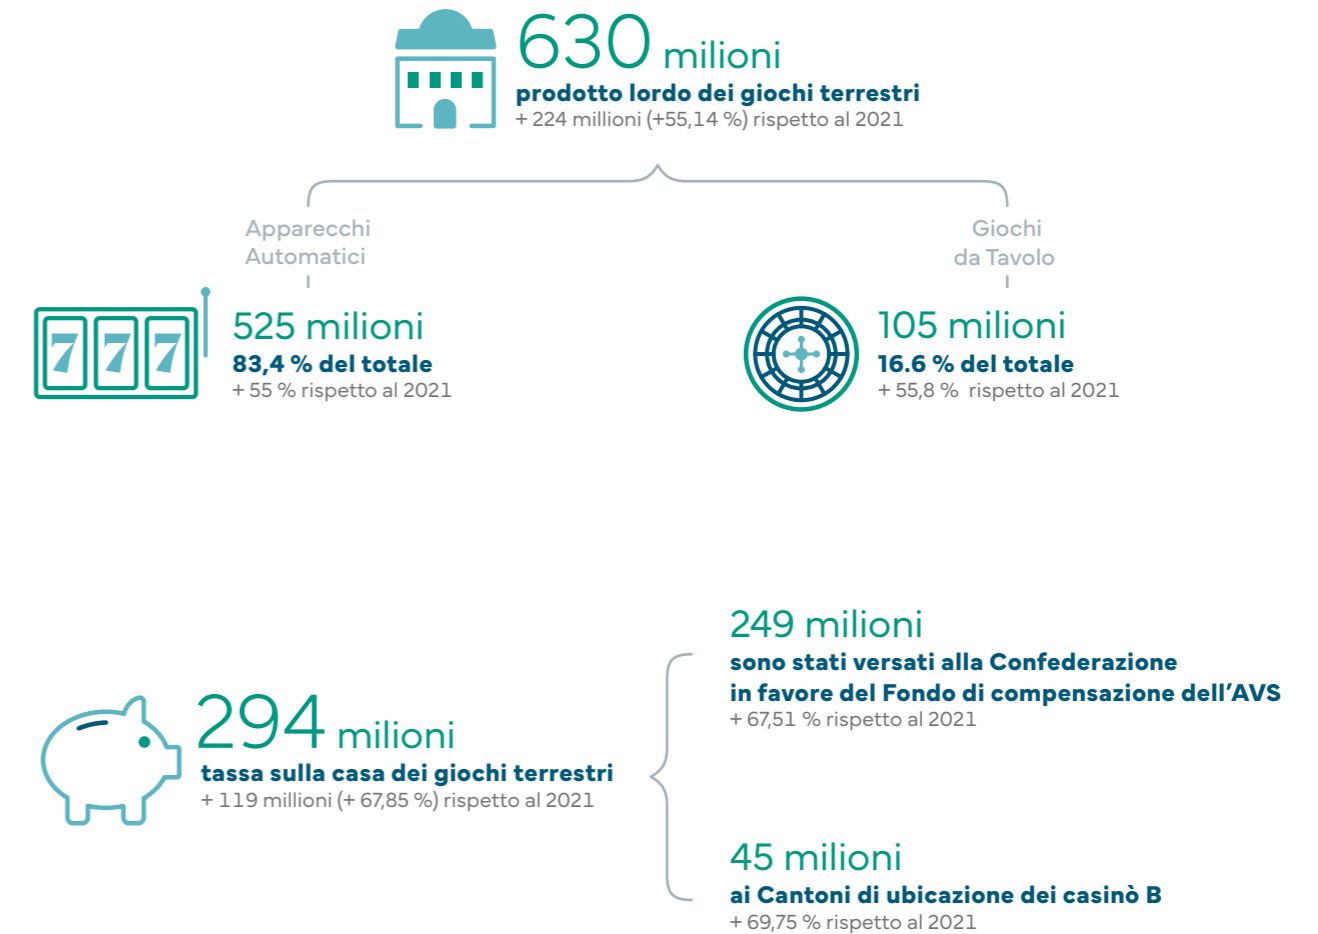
630 milioni
prodotto lordo dei giochi terrestri
+ 224 millioni (+55,14 %) rispetto al 2021

Apparecchi Automatici

Giochi da Tavolo

777

525 milioni
83,4 % del totale
+ 55 % rispetto al 2021

105 milioni
16.6 % del totale
+ 55,8 % rispetto al 2021

294 milioni
tassa sulla casa dei giochi terrestri
+ 119 millioni (+ 67,85 %) rispetto al 2021

249 milioni
sono stati versati alla Confederazione in favore del Fondo di compensazione dell'AVS
+ 67,51 % rispetto al 2021

45 milioni
ai Cantoni di ubicazione dei casinò B
+ 69,75 % rispetto al 2021